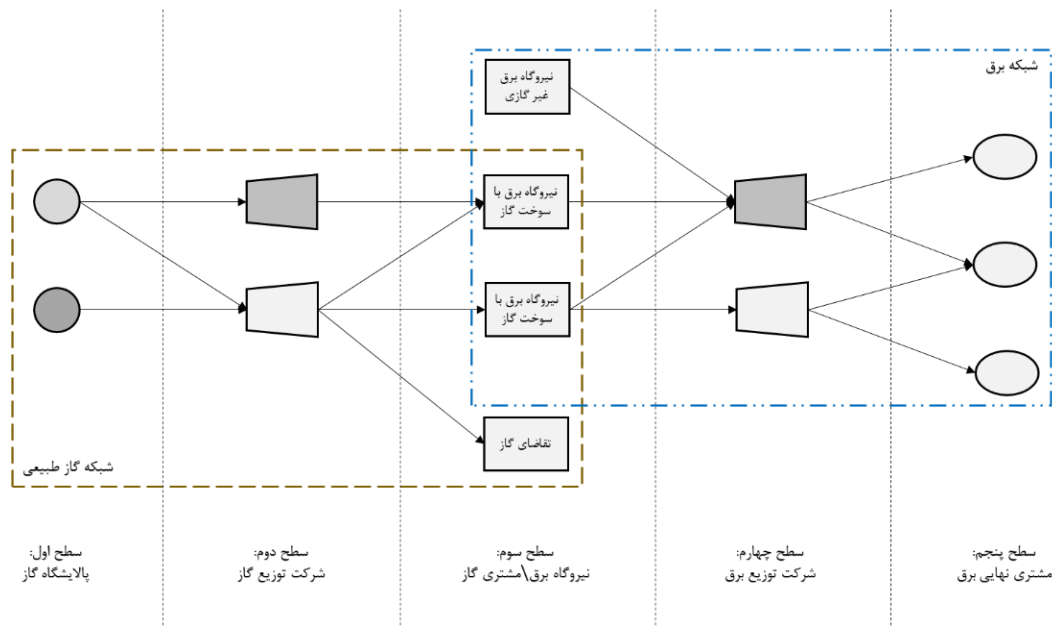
شبکه برق

نیروگاه برق
غیر گازی

نیروگاه برق با
سوخت گاز

نیروگاه برق با
سوخت گاز

تقاضای گاز

شبکه گاز طبیعی

سطح اول:
پالایشگاه گاز

سطح دوم:
شرکت توزیع گاز

سطح سوم:
نیروگاه برق\مشتری گاز

سطح چهارم:
شرکت توزیع برق

سطح پنجم:
مشتری نهایی برق